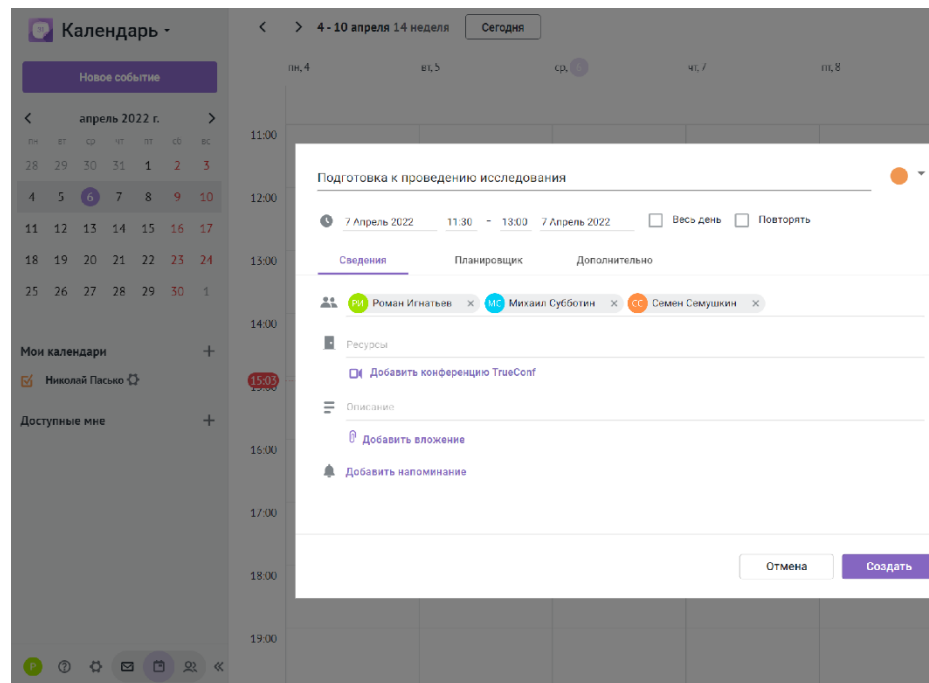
Календарь

Новое событие

апрель 2022 г.

| пн | вт | ср | чт | пт | сб | вс |
|---|---|---|---|---|---|---|
| 28 | 29 | 30 | 31 | 1 | 2 | 3 |
| 4 | 5 | 6 | 7 | 8 | 9 | 10 |
| 11 | 12 | 13 | 14 | 15 | 16 | 17 |
| 18 | 19 | 20 | 21 | 22 | 23 | 24 |
| 25 | 26 | 27 | 28 | 29 | 30 | 1 |

Мои календари

Николай Пасько

Доступные мне

4 - 10 апреля 14 неделя Сегодня

пн, 4 вт, 5 ср, 6 чт, 7 пт, 8

11:00
12:00
13:00
14:00
15:03
16:00
17:00
18:00
19:00

Подготовка к проведению исследования

7 Апрель 2022 11:30 - 13:00 7 Апрель 2022 Весь день Повторять

Сведения Планировщик Дополнительно

РИ Роман Игнатьев × МС Михаил Субботин × СС Семен Семушкин ×

Ресурсы

Добавить конференцию TrueConf

Описание

Добавить вложение

Добавить напоминание

Отмена Создать

Р